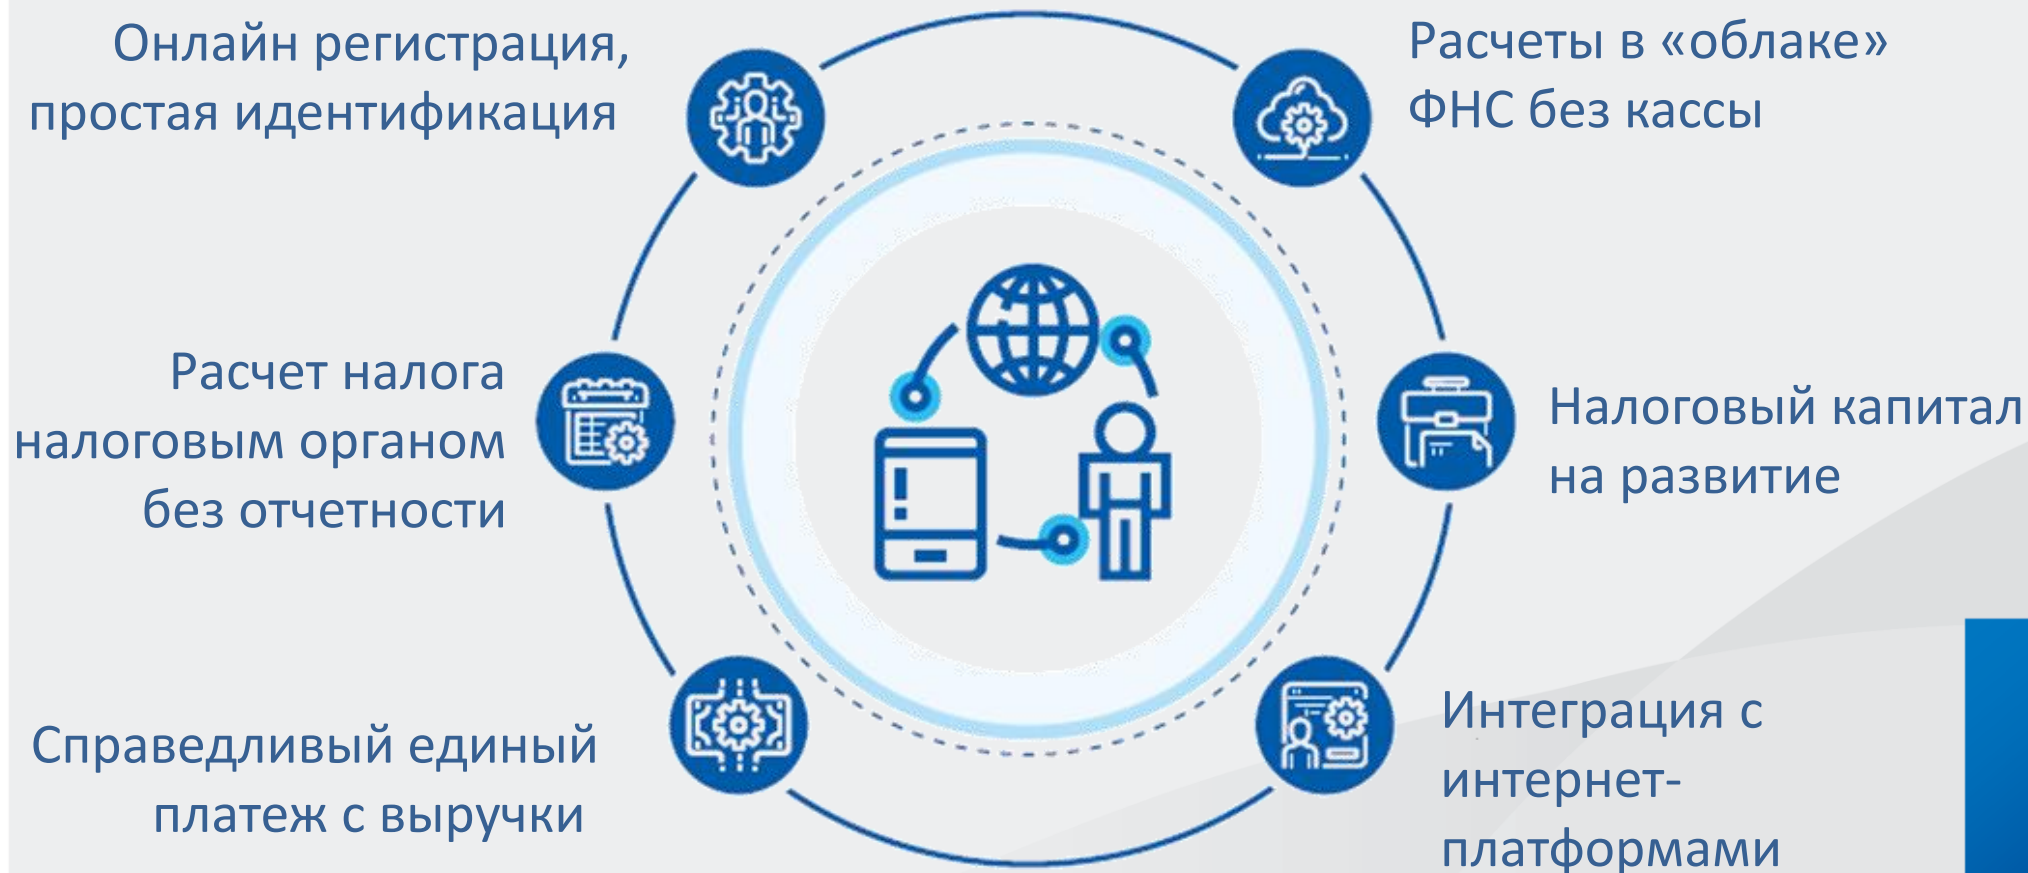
Онлайн регистрация, простая идентификация

Расчеты в «облаке» ФНС без кассы

Расчет налога налоговым органом без отчетности

Налоговый капитал на развитие

Справедливый единый платеж с выручки

Интеграция с интернет-платформами